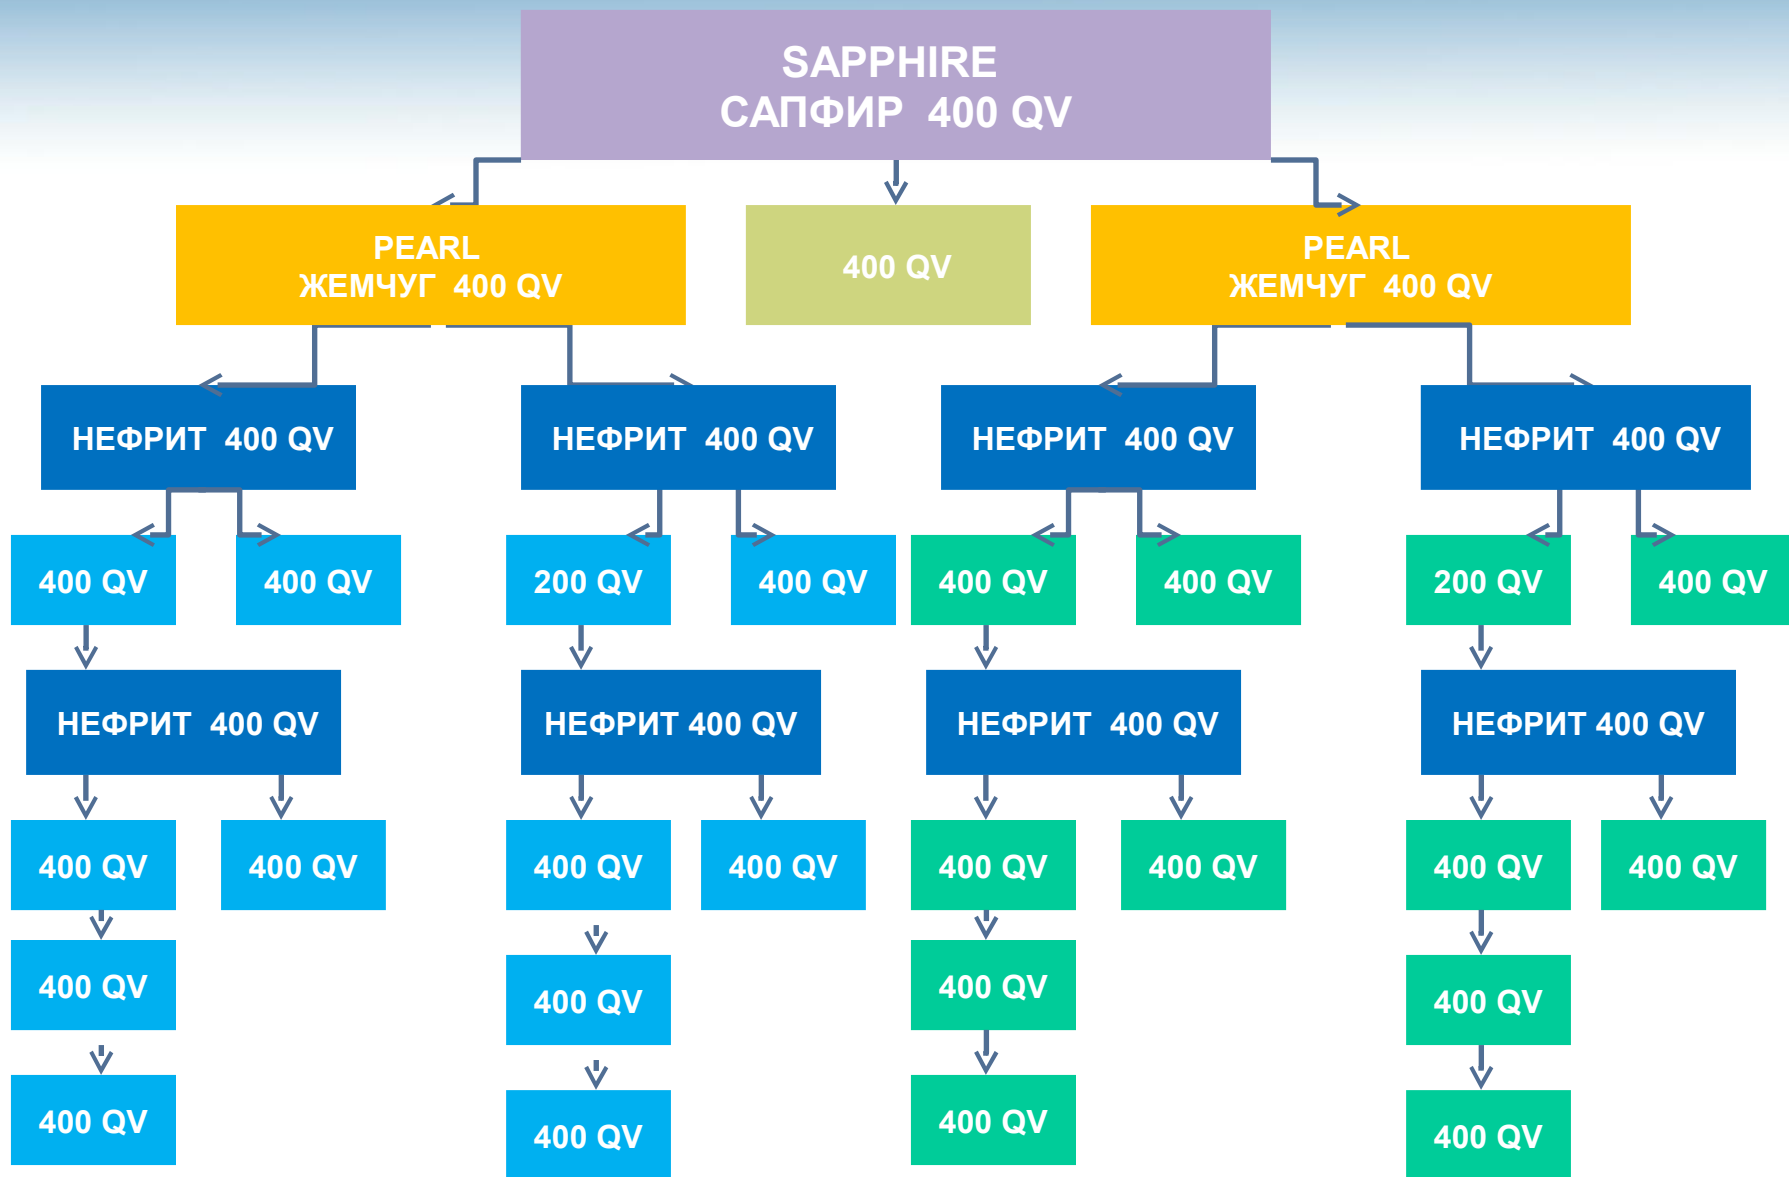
SAPPHIRE
САПФИР 400 QV

PEARL
ЖЕМЧУГ 400 QV

400 QV

PEARL
ЖЕМЧУГ 400 QV

НЕФРИТ 400 QV

НЕФРИТ 400 QV

НЕФРИТ 400 QV

НЕФРИТ 400 QV

400 QV

400 QV

200 QV

400 QV

400 QV

400 QV

200 QV

400 QV

НЕФРИТ 400 QV

НЕФРИТ 400 QV

НЕФРИТ 400 QV

НЕФРИТ 400 QV

400 QV

400 QV

400 QV

400 QV

400 QV

400 QV

400 QV

400 QV

400 QV

400 QV

400 QV

400 QV

400 QV

400 QV

400 QV

400 QV